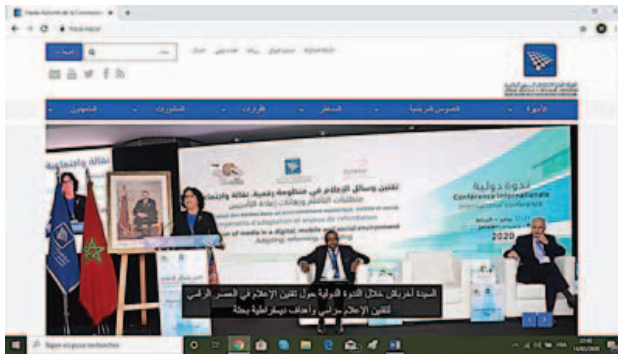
Haute Autorité de la Communication

Conférence Internationale

2020

ندوة دولية

تقنين وسائل الإعلام في منظومة رقمية، نقالة واجتماعية

Régulation des médias

السيدة أخرباش خلال الندوة الدولية حول تقنين الإعلام في العصر الرقمي

لتقنين الإعلام ... وأهداف ديمقراطية ...

Taper ici pour rechercher

FRA

14/02/2020